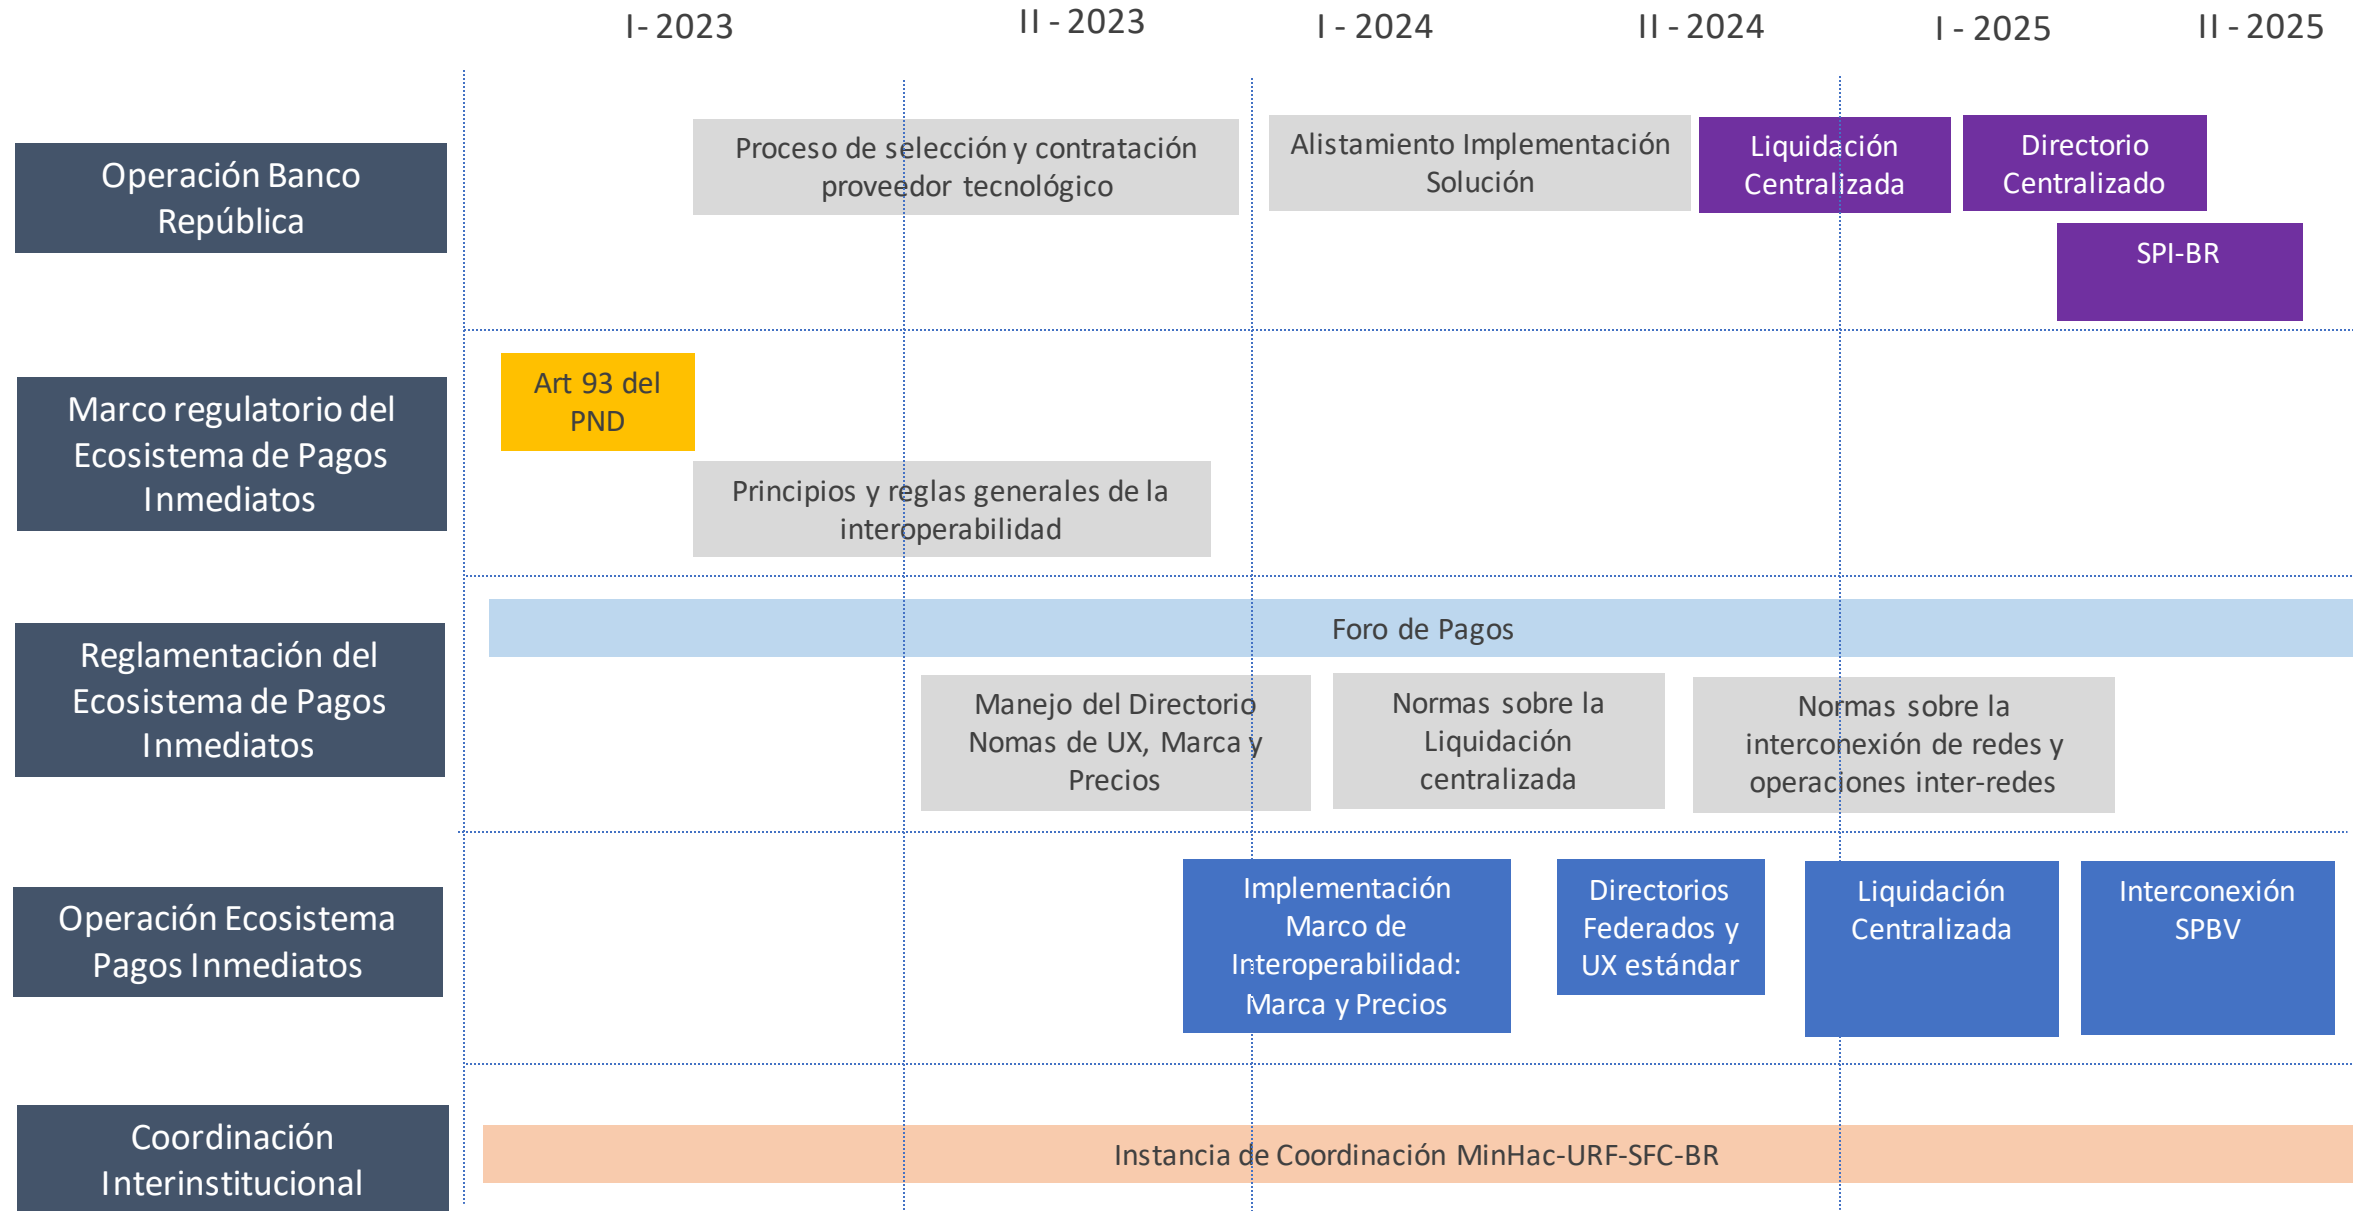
I - 2023 II - 2023 I - 2024 II - 2024 I - 2025 II - 2025

Operación Banco República

Proceso de selección y contratación proveedor tecnológico

Alistamiento Implementación Solución

Liquidación Centralizada

Directorio Centralizado

SPI-BR

Marco regulatorio del Ecosistema de Pagos Inmediatos

Art 93 del PND

Principios y reglas generales de la interoperabilidad

Reglamentación del Ecosistema de Pagos Inmediatos

Foro de Pagos

Manejo del Directorio Nomas de UX, Marca y Precios

Normas sobre la Liquidación centralizada

Normas sobre la interconexión de redes y operaciones inter-redes

Operación Ecosistema Pagos Inmediatos

Implementación Marco de Interoperabilidad: Marca y Precios

Directorios Federados y UX estándar

Liquidación Centralizada

Interconexión SPBV

Coordinación Interinstitucional

Instancia de Coordinación MinHac-URF-SFC-BR